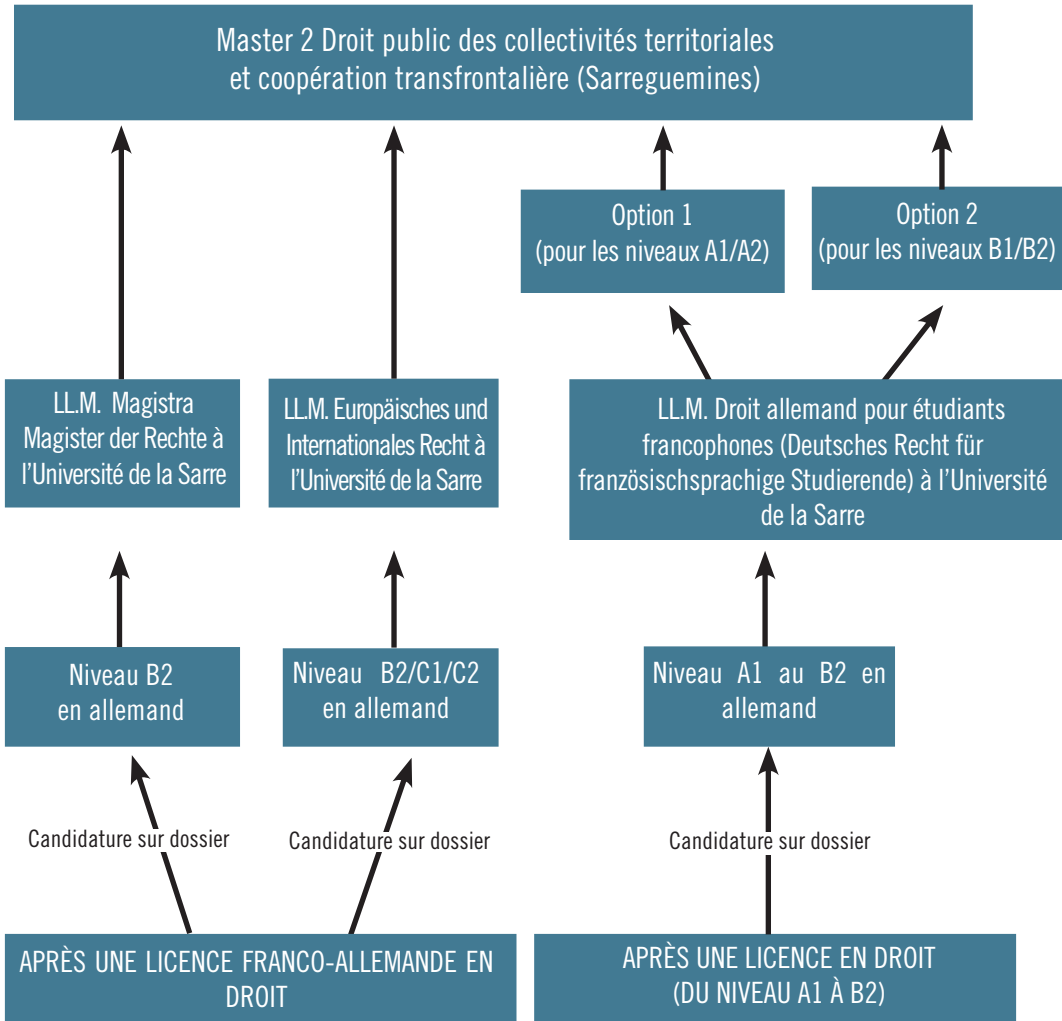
Master 2 Droit public des collectivités territoriales et coopération transfrontalière (Sarreguemines)

Option 1 (pour les niveaux A1/A2)

Option 2 (pour les niveaux B1/B2)

LL.M. Magistra Magister der Rechte à l'Université de la Sarre

LL.M. Europäisches und Internationales Recht à l'Université de la Sarre

LL.M. Droit allemand pour étudiants francophones (Deutsches Recht für französischsprachige Studierende) à l'Université de la Sarre

Niveau B2 en allemand

Niveau B2/C1/C2 en allemand

Niveau A1 au B2 en allemand

Candidature sur dossier

Candidature sur dossier

Candidature sur dossier

APRÈS UNE LICENCE FRANCO-ALLEMANDE EN DROIT

APRÈS UNE LICENCE EN DROIT (DU NIVEAU A1 À B2)